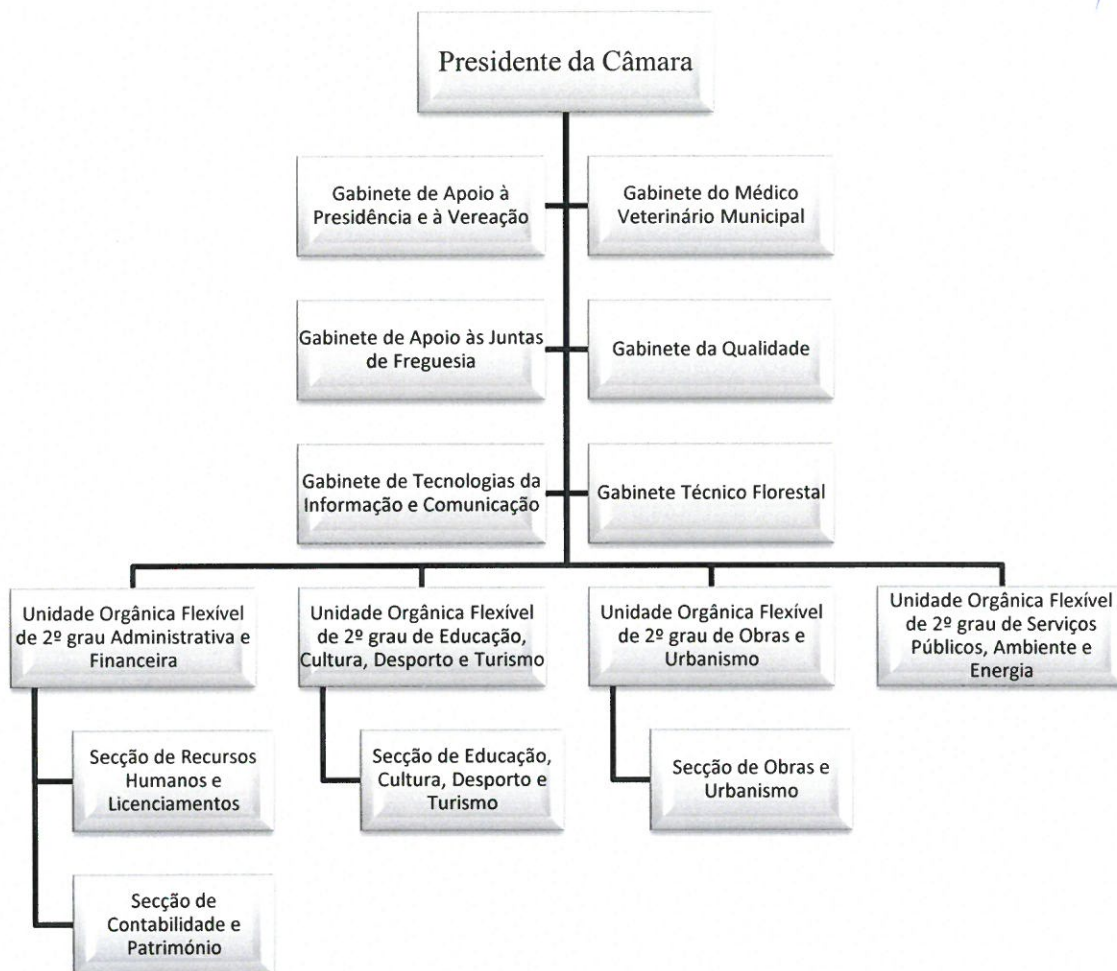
Presidente da Câmara

Gabinete de Apoio à Presidência e à Vereação

Gabinete do Médico Veterinário Municipal

Gabinete de Apoio às Juntas de Freguesia

Gabinete da Qualidade

Gabinete de Tecnologias da Informação e Comunicação

Gabinete Técnico Florestal

Unidade Orgânica Flexível de 2º grau Administrativa e Financeira

Unidade Orgânica Flexível de 2º grau de Educação, Cultura, Desporto e Turismo

Unidade Orgânica Flexível de 2º grau de Obras e Urbanismo

Unidade Orgânica Flexível de 2º grau de Serviços Públicos, Ambiente e Energia

Secção de Recursos Humanos e Licenciamentos

Secção de Contabilidade e Património

Secção de Educação, Cultura, Desporto e Turismo

Secção de Obras e Urbanismo